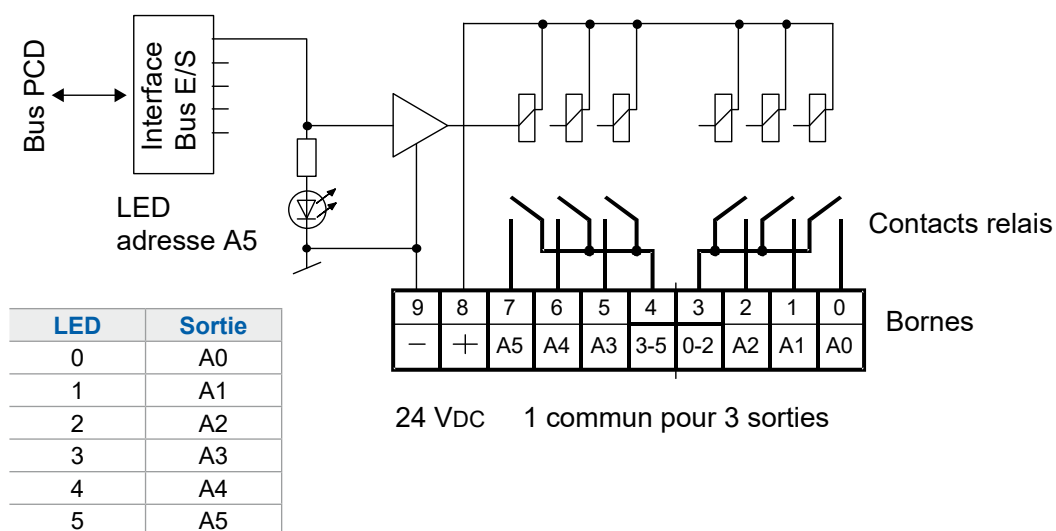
Bus PCD

Interface Bus E/S

LED adresse A5

Contacts relais

| 9 | 8 | 7 | 6 | 5 | 4 | 3 | 2 | 1 | 0 |
|---|---|---|---|---|---|---|---|---|---|
| − | + | A5 | A4 | A3 | 3-5 | 0-2 | A2 | A1 | A0 |

Bornes

24 VDC 1 commun pour 3 sorties

| LED | Sortie |
|---|---|
| 0 | A0 |
| 1 | A1 |
| 2 | A2 |
| 3 | A3 |
| 4 | A4 |
| 5 | A5 |